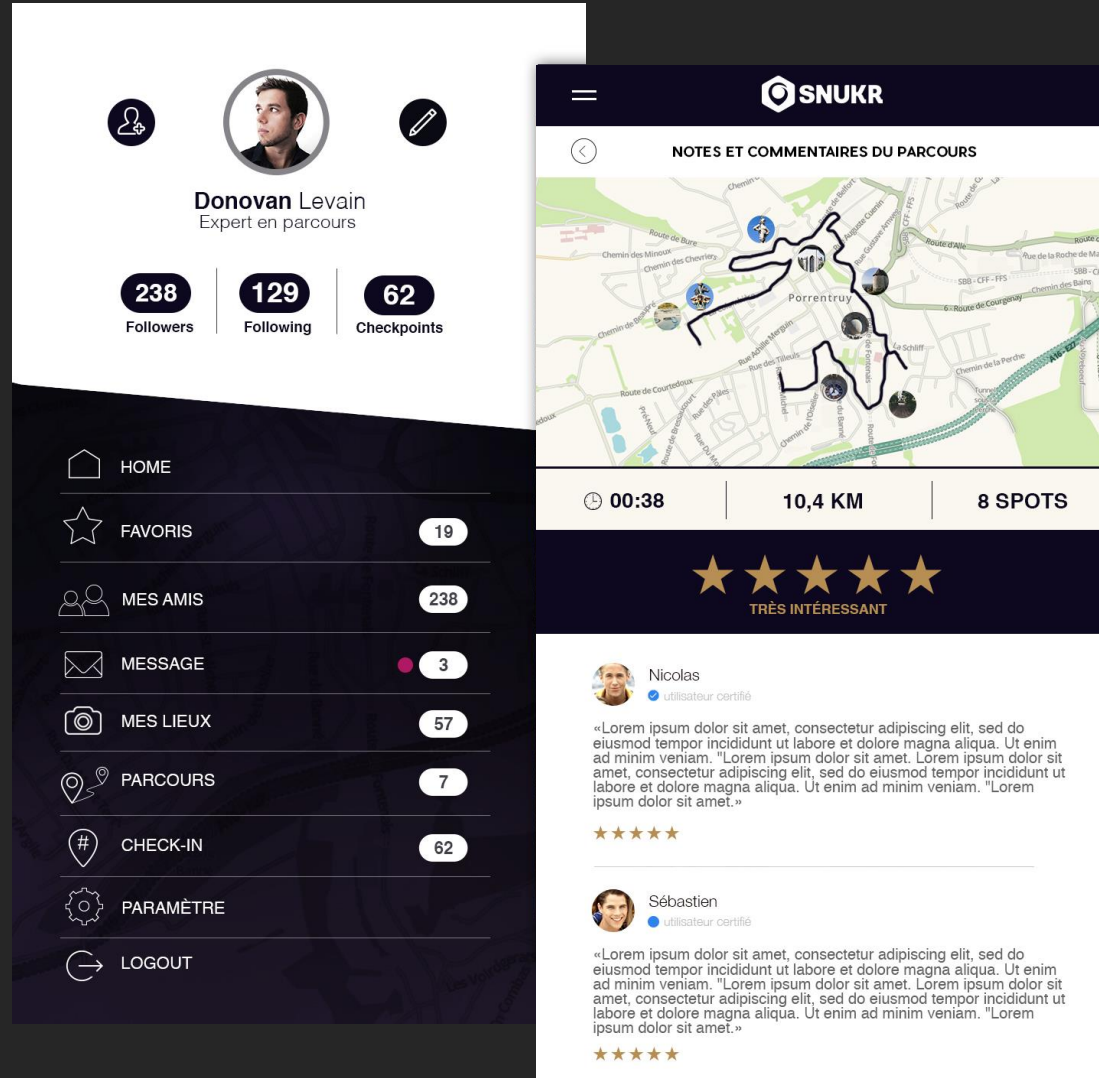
Donovan Levain
Expert en parcours

238
Followers

129
Following

62
Checkpoints

HOME
FAVORIS 19
MES AMIS 238
MESSAGE 3
MES LIEUX 57
PARCOURS 7
CHECK-IN 62
PARAMÈTRE
LOGOUT

SNUKR

NOTES ET COMMENTAIRES DU PARCOURS

Route de Bure
Chemin des Minoux
Chemin des Chevriers
Porrentruy
Route d'Alle
Rue de la Roche de Mars
SBB - CFF - FFS
Chemin des Bains
Route de Courgenay
Chemin de la Perche
La Schliff
Rue des Tilleuls
Route de Courtedoux
Rue Achille Merguin
Route de Bressaucourt
Rue des Pâles
Pré-Nod

00:38
10,4 KM
8 SPOTS

★★★★★
TRÈS INTÉRESSANT

Nicolas
utilisateur certifié

«Lorem ipsum dolor sit amet, consectetur adipiscing elit, sed do eiusmod tempor incididunt ut labore et dolore magna aliqua. Ut enim ad minim veniam. "Lorem ipsum dolor sit amet. Lorem ipsum dolor sit amet, consectetur adipiscing elit, sed do eiusmod tempor incididunt ut labore et dolore magna aliqua. Ut enim ad minim veniam. "Lorem ipsum dolor sit amet.»

★★★★★

Sébastien
utilisateur certifié

«Lorem ipsum dolor sit amet, consectetur adipiscing elit, sed do eiusmod tempor incididunt ut labore et dolore magna aliqua. Ut enim ad minim veniam. "Lorem ipsum dolor sit amet. Lorem ipsum dolor sit amet, consectetur adipiscing elit, sed do eiusmod tempor incididunt ut labore et dolore magna aliqua. Ut enim ad minim veniam. "Lorem ipsum dolor sit amet.»

★★★★★